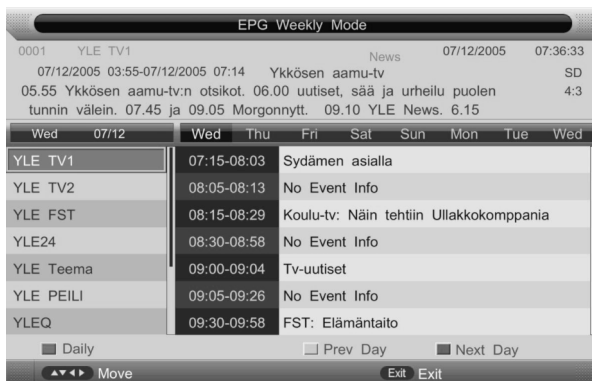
EPG Weekly Mode

0001 YLE TV1 News 07/12/2005 07:36:33

07/12/2005 03:55-07/12/2005 07:14 Ykkösen aamu-tv SD

05.55 Ykkösen aamu-tv:n otsikot. 06.00 uutiset, sää ja urheilu puolen tunnin välein. 07.45 ja 09.05 Morgonnytt. 09.10 YLE News. 6.15 4:3

Wed 07/12

Wed Thu Fri Sat Sun Mon Tue Wed

| | | |
|---|---|---|
| YLE TV1 | 07:15-08:03 | Sydämen asialla |
| YLE TV2 | 08:05-08:13 | No Event Info |
| YLE FST | 08:15-08:29 | Koulu-tv: Näin tehtiin Ullakkokomppania |
| YLE24 | 08:30-08:58 | No Event Info |
| YLE Teema | 09:00-09:04 | Tv-uutiset |
| YLE PEILI | 09:05-09:26 | No Event Info |
| YLEQ | 09:30-09:58 | FST: Elämäntaito |

Daily Prev Day Next Day

Move Exit Exit